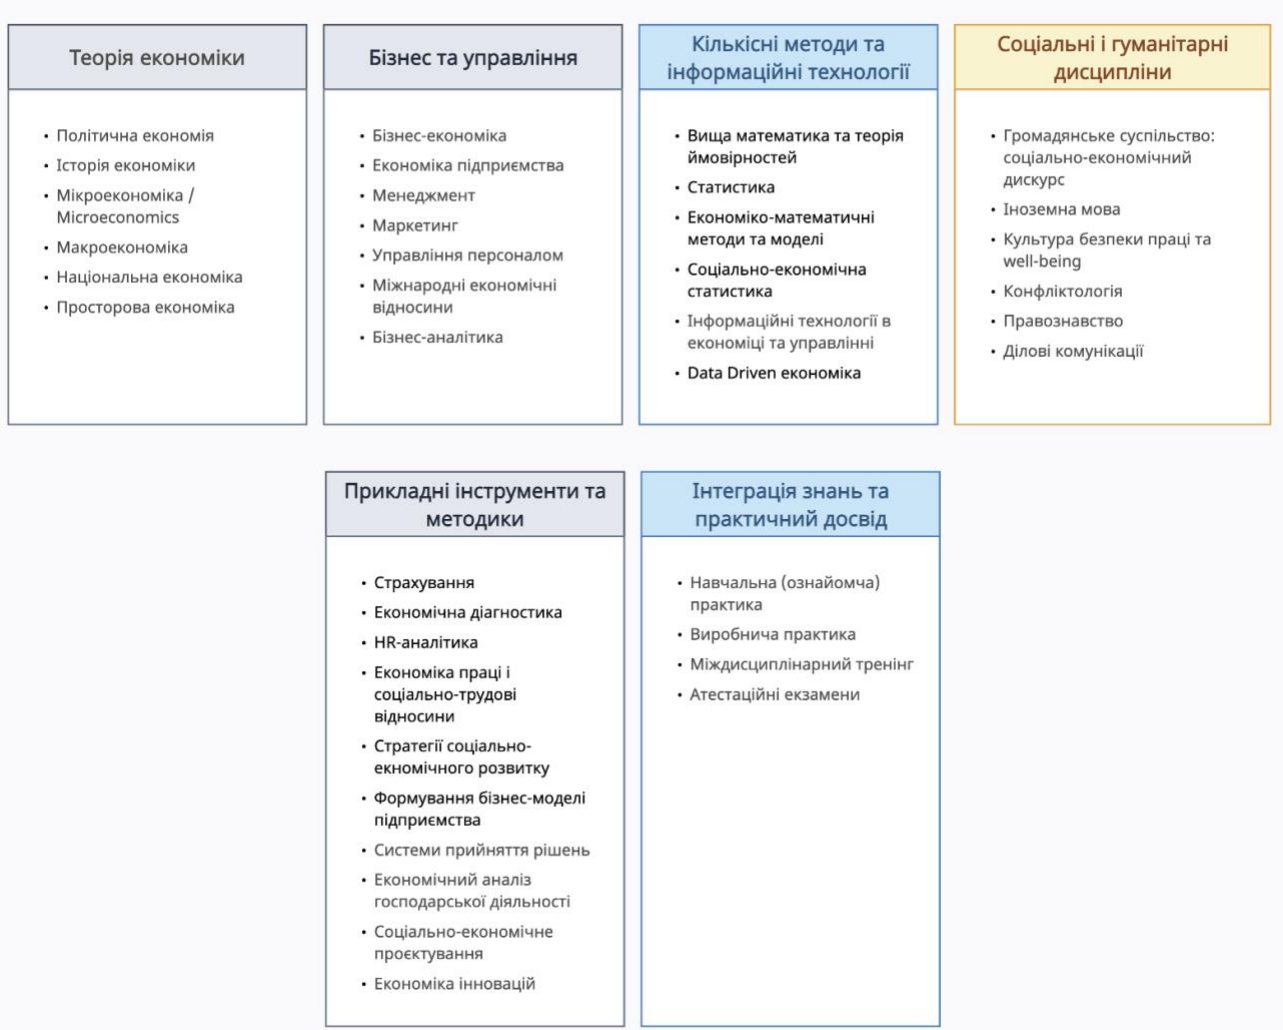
Теорія економіки

• Політична економія
• Історія економіки
• Мікроекономіка / Microeconomics
• Макроекономіка
• Національна економіка
• Просторова економіка

Бізнес та управління

• Бізнес-економіка
• Економіка підприємства
• Менеджмент
• Маркетинг
• Управління персоналом
• Міжнародні економічні відносини
• Бізнес-аналітика

Кількісні методи та інформаційні технології

• Вища математика та теорія ймовірностей
• Статистика
• Економіко-математичні методи та моделі
• Соціально-економічна статистика
• Інформаційні технології в економіці та управлінні
• Data Driven економіка

Соціальні і гуманітарні дисципліни

• Громадянське суспільство: соціально-економічний дискурс
• Іноземна мова
• Культура безпеки праці та well-being
• Конфліктологія
• Правознавство
• Ділові комунікації

Прикладні інструменти та методики

• Страхування
• Економічна діагностика
• HR-аналітика
• Економіка праці і соціально-трудові відносини
• Стратегії соціально-екномічного розвитку
• Формування бізнес-моделі підприємства
• Системи прийняття рішень
• Економічний аналіз господарської діяльності
• Соціально-економічне проєктування
• Економіка інновацій

Інтеграція знань та практичний досвід

• Навчальна (ознайомча) практика
• Виробнича практика
• Міждисциплінарний тренінг
• Атестаційні екзамени